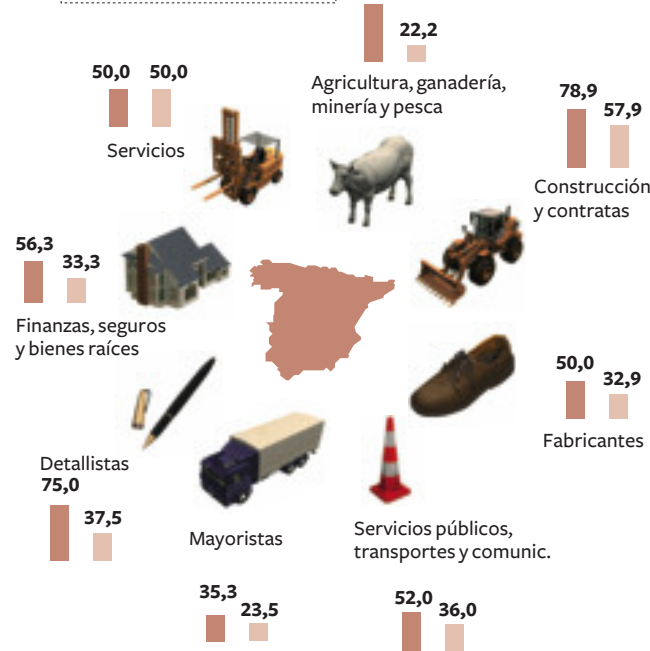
22,2

Agricultura, ganadería, minería y pesca

50,0 50,0

Servicios

78,9 57,9

Construcción y contratas

56,3 33,3

Finanzas, seguros y bienes raíces

50,0 32,9

Fabricantes

Detallistas

75,0 37,5

Mayoristas

Servicios públicos, transportes y comunic.

35,3 23,5

52,0 36,0